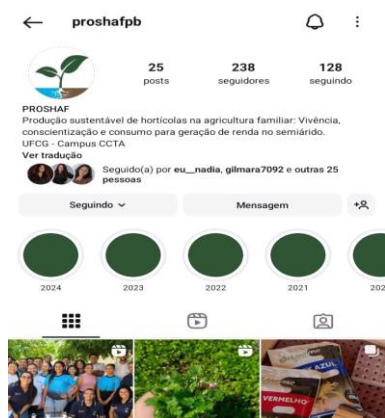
proshafpb

25
posts

238
seguidores

128
seguindo

PROSHAF
Produção sustentável de hortícolas na agricultura familiar: Vivência, conscientização e consumo para geração de renda no semiárido.
UFCG - Campus CCTA
Ver tradução

Seguido(a) por eu__nadia, gilmara7092 e outras 25 pessoas

Seguindo

Mensagem

2024
2023
2022
2021
202

AZUL
VERMELHO